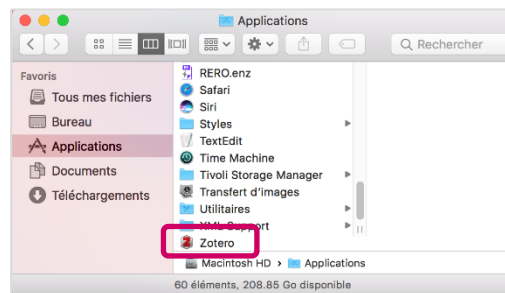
Applications

Rechercher

Favoris
Tous mes fichiers
Bureau
Applications
Documents
Téléchargements

RERO.enz
Safari
Siri
Styles
TextEdit
Time Machine
Tivoli Storage Manager
Transfert d'images
Utilitaires
XML Support
Zotero

Macintosh HD > Applications

60 éléments, 208.85 Go disponible